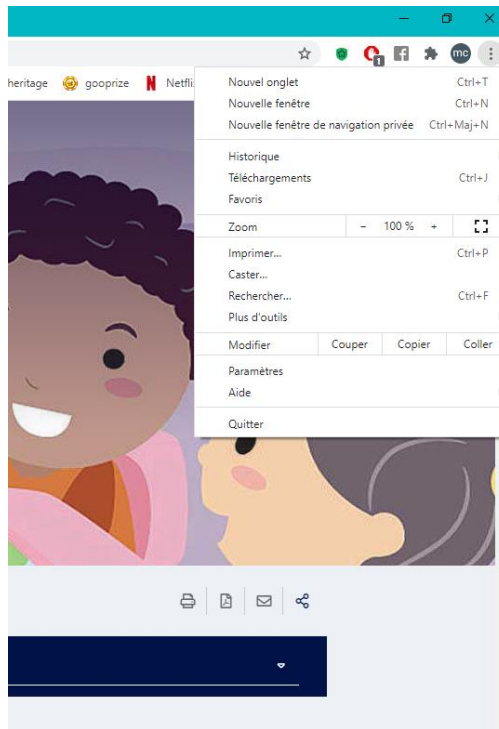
heritage gooprize Netfli

mc

Nouvel onglet Ctrl+T
Nouvelle fenêtre Ctrl+N
Nouvelle fenêtre de navigation privée Ctrl+Maj+N

Historique
Téléchargements Ctrl+J
Favoris

Zoom − 100 % +

Imprimer... Ctrl+P
Caster...
Rechercher... Ctrl+F
Plus d'outils

Modifier Couper Copier Coller

Paramètres
Aide

Quitter